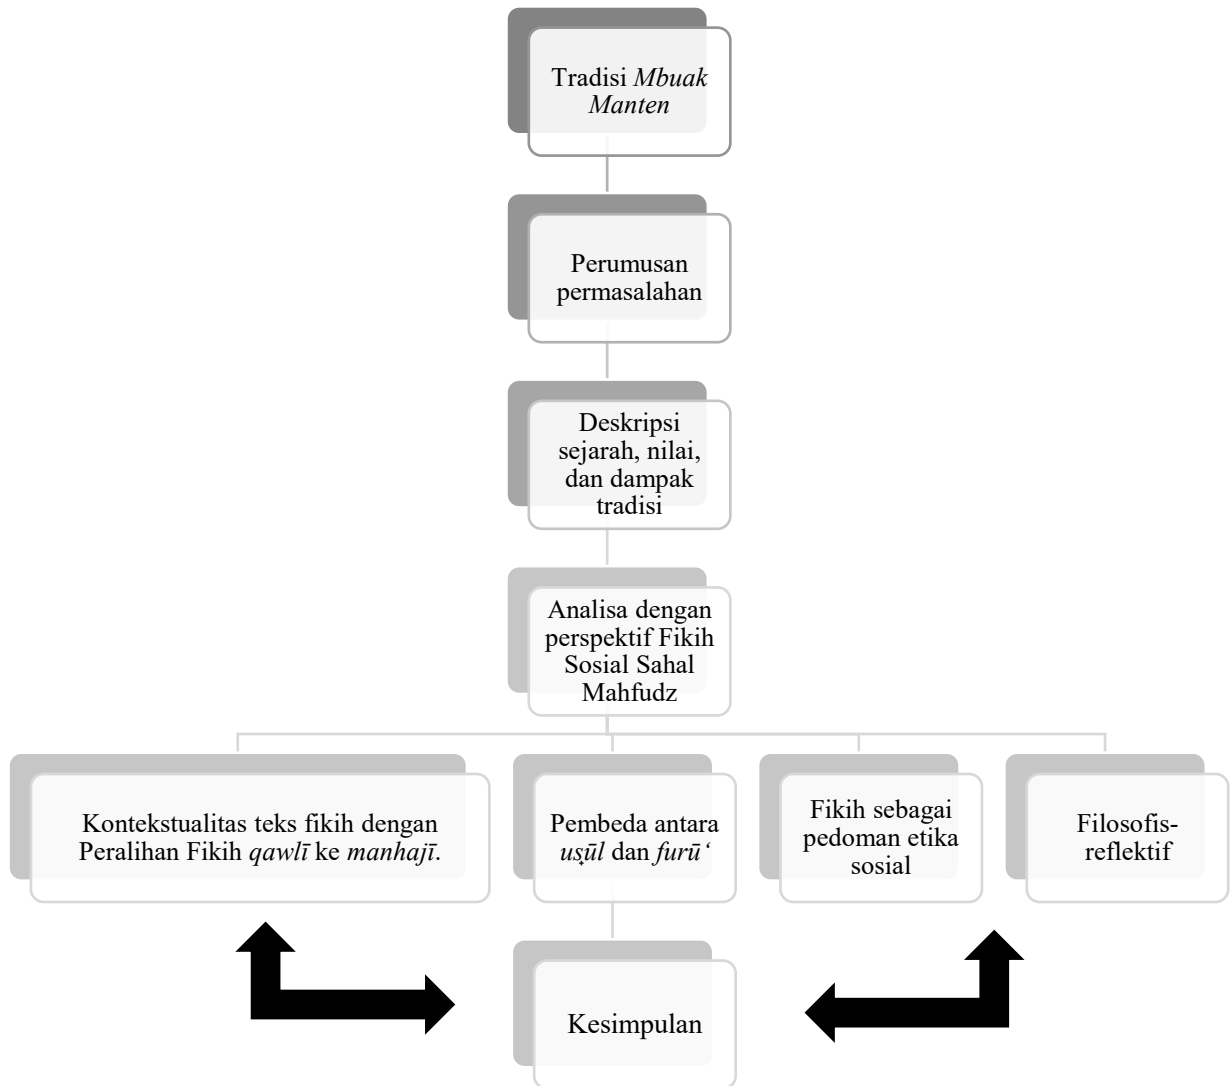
Tradisi *Mbuak Manten*

Perumusan permasalahan

Deskripsi sejarah, nilai, dan dampak tradisi

Analisa dengan perspektif Fikih Sosial Sahal Mahfudz

Kontekstualitas teks fikih dengan Peralihan Fikih *qawlī* ke *manhajī*.

Pembeda antara *uṣūl* dan *furū'*

Fikih sebagai pedoman etika sosial

Filosofis-reflektif

Kesimpulan